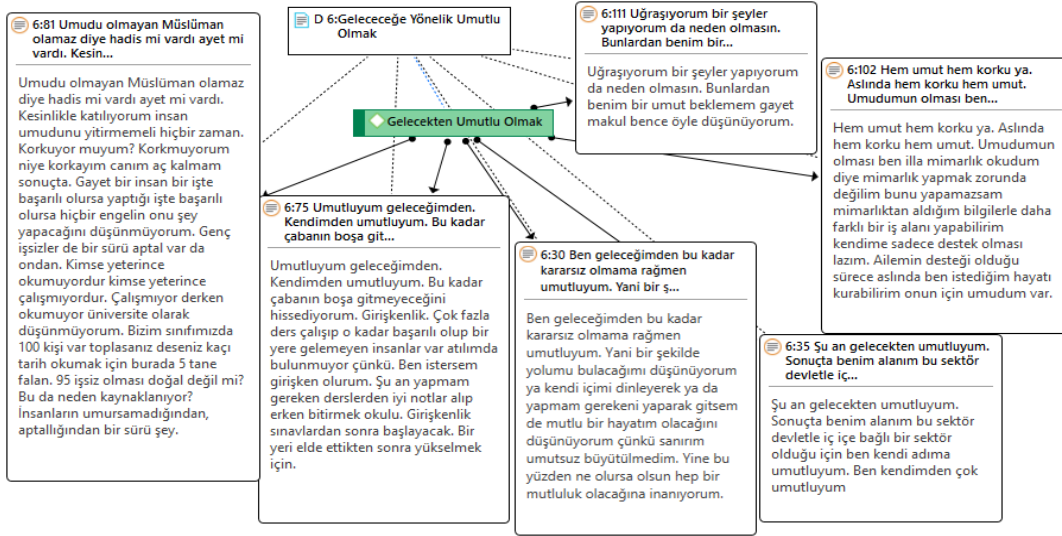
6:81 Umudu olmayan Müslüman olamaz diye hadis mi vardı ayet mi vardı. Kesin...

Umudu olmayan Müslüman olamaz diye hadis mi vardı ayet mi vardı. Kesinlikle katılıyorum insan umudunu yitirmemeli hiçbir zaman. Korkuyor muyum? Korkmuyorum niye korkayım canım aç kalmam sonuçta. Gayet bir insan bir işte başarılı olursa yaptığı işte başarılı olursa hiçbir engelin onu şey yapacağını düşünmüyorum. Genç işsizler de bir sürü aptal var da ondan. Kimse yeterince okumuyordur kimse yeterince çalışmıyordur. Çalışmıyor derken okumuyor üniversite olarak düşünmüyorum. Bizim sınıfımızda 100 kişi var toplasanız deseniz kaçı tarih okumak için burada 5 tane falan. 95 işsiz olması doğal değil mi? Bu da neden kaynaklanıyor? İnsanların umursamadığından, aptallığından bir sürü şey.

D 6:Geleceğe Yönelik Umutlu Olmak

Gelecekten Umutlu Olmak

6:111 Uğraşıyorum bir şeyler yapıyorum da neden olmasın. Bunlardan benim bir...

Uğraşıyorum bir şeyler yapıyorum da neden olmasın. Bunlardan benim bir umut beklemem gayet makul bence öyle düşünüyorum.

6:102 Hem umut hem korku ya. Aslında hem korku hem umut. Umudumun olması ben...

Hem umut hem korku ya. Aslında hem korku hem umut. Umudumun olması ben illa mimarlık okudum diye mimarlık yapmak zorunda değilim bunu yapamazsam mimarlıktan aldığım bilgilerle daha farklı bir iş alanı yapabilirim kendime sadece destek olması lazım. Ailemin desteği olduğu sürece aslında ben istediğim hayatı kurabilirim onun için umudum var.

6:75 Umutluyum geleceğimden. Kendimden umutluyum. Bu kadar çabanın boşa git...

Umutluyum geleceğimden. Kendimden umutluyum. Bu kadar çabanın boşa gitmeyeceğini hissediyorum. Girişkenlik. Çok fazla ders çalışıp o kadar başarılı olup bir yere gelemeyen insanlar var atılımda bulunmuyor çünkü. Ben istersem girişken olurum. Şu an yapmam gereken derslerden iyi notlar alıp erken bitirmek okulu. Girişkenlik sınavlardan sonra başlayacak. Bir yeri elde ettikten sonra yükselmek için.

6:30 Ben geleceğimden bu kadar kararsız olmama rağmen umutluyum. Yani bir ş...

Ben geleceğimden bu kadar kararsız olmama rağmen umutluyum. Yani bir şekilde yolumu bulacağımı düşünüyorum ya kendi içimi dinleyerek ya da yapmam gerekeni yaparak gitsem de mutlu bir hayatım olacağını düşünüyorum çünkü sanırım umutsuz büyütülmedim. Yine bu yüzden ne olursa olsun hep bir mutluluk olacağına inanıyorum.

6:35 Şu an gelecekten umutluyum. Sonuçta benim alanım bu sektör devletle iç...

Şu an gelecekten umutluyum. Sonuçta benim alanım bu sektör devletle iç içe bağlı bir sektör olduğu için ben kendi adıma umutluyum. Ben kendimden çok umutluyum